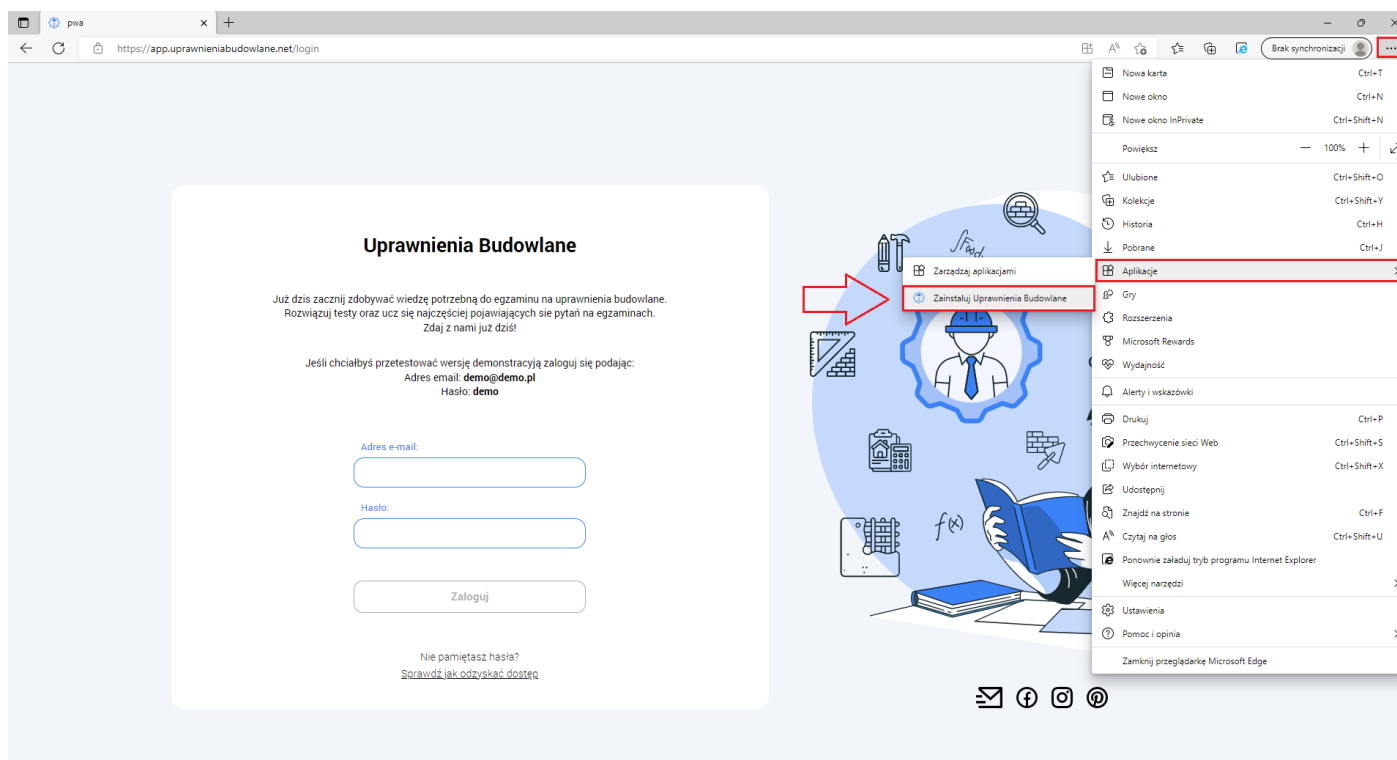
pwa

https://app.uprawnieniabudowlane.net/login

Brak synchronizacji

Uprawnienia Budowlane

Już dzis zacznij zdobywać wiedzę potrzebną do egzaminu na uprawnienia budowlane. Rozwiązuj testy oraz ucz się najczęściej pojawiających sie pytań na egzaminach. Zdaj z nami już dziś!

Jeśli chciałbyś przetestować wersję demonstracyjną zaloguj się podając:
Adres email: **demo@demo.pl**
Hasło: **demo**

Adres e-mail:

Hasło:

Zaloguj

Nie pamiętasz hasła?
Sprawdź jak odzyskać dostęp

$f(x)$

Zarządzaj aplikacjami
Zainstaluj Uprawnienia Budowlane

| | |
|---|---|
| Nowa karta | Ctrl+T |
| Nowe okno | Ctrl+N |
| Nowe okno InPrivate | Ctrl+Shift+N |
| Powiększ | — 100% + |
| Ulubione | Ctrl+Shift+O |
| Kolekcje | Ctrl+Shift+Y |
| Historia | Ctrl+H |
| Pobrane | Ctrl+J |
| Aplikacje | |
| Gry | |
| Rozszerzenia | |
| Microsoft Rewards | |
| Wydajność | |
| Alerty i wskazówki | |
| Drukuj | Ctrl+P |
| Przechwycenie sieci Web | Ctrl+Shift+S |
| Wybór internetowy | Ctrl+Shift+X |
| Udostępnij | |
| Znajdź na stronie | Ctrl+F |
| Czytaj na głos | Ctrl+Shift+U |
| Ponownie załaduj tryb programu Internet Explorer | |
| Więcej narzędzi | |
| Ustawienia | |
| Pomoc i opinia | |
| Zamknij przeglądarkę Microsoft Edge | |